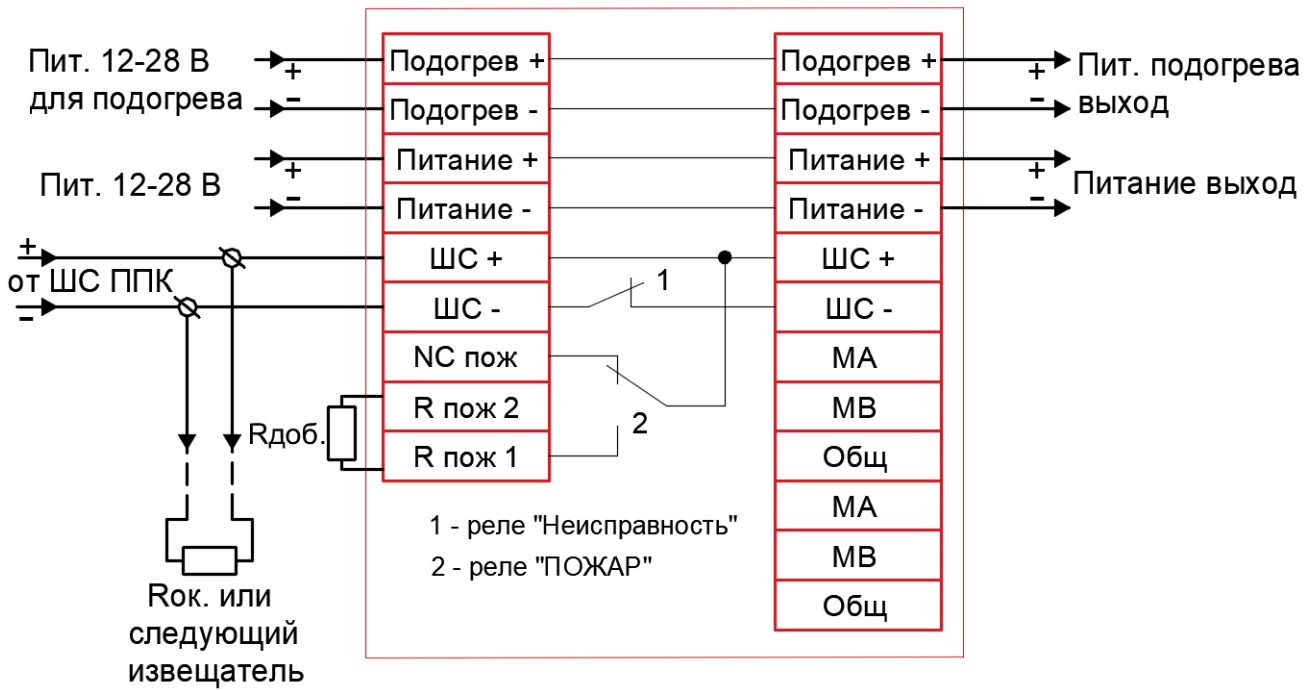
Пит. 12-28 В для подогрева

+
−

Пит. 12-28 В

+
−

+
от ШС ППК
−

Rдоб.

Rок. или следующий извещатель

| Подогрев + |
| --- |
| Подогрев - |
| Питание + |
| Питание - |
| ШС + |
| ШС - |
| NC пож |
| R пож 2 |
| R пож 1 |

1

2

1 - реле "Неисправность"
2 - реле "ПОЖАР"

| Подогрев + |
| --- |
| Подогрев - |
| Питание + |
| Питание - |
| ШС + |
| ШС - |
| МА |
| МВ |
| Общ |
| МА |
| МВ |
| Общ |

+
−
Пит. подогрева выход

+
−
Питание выход